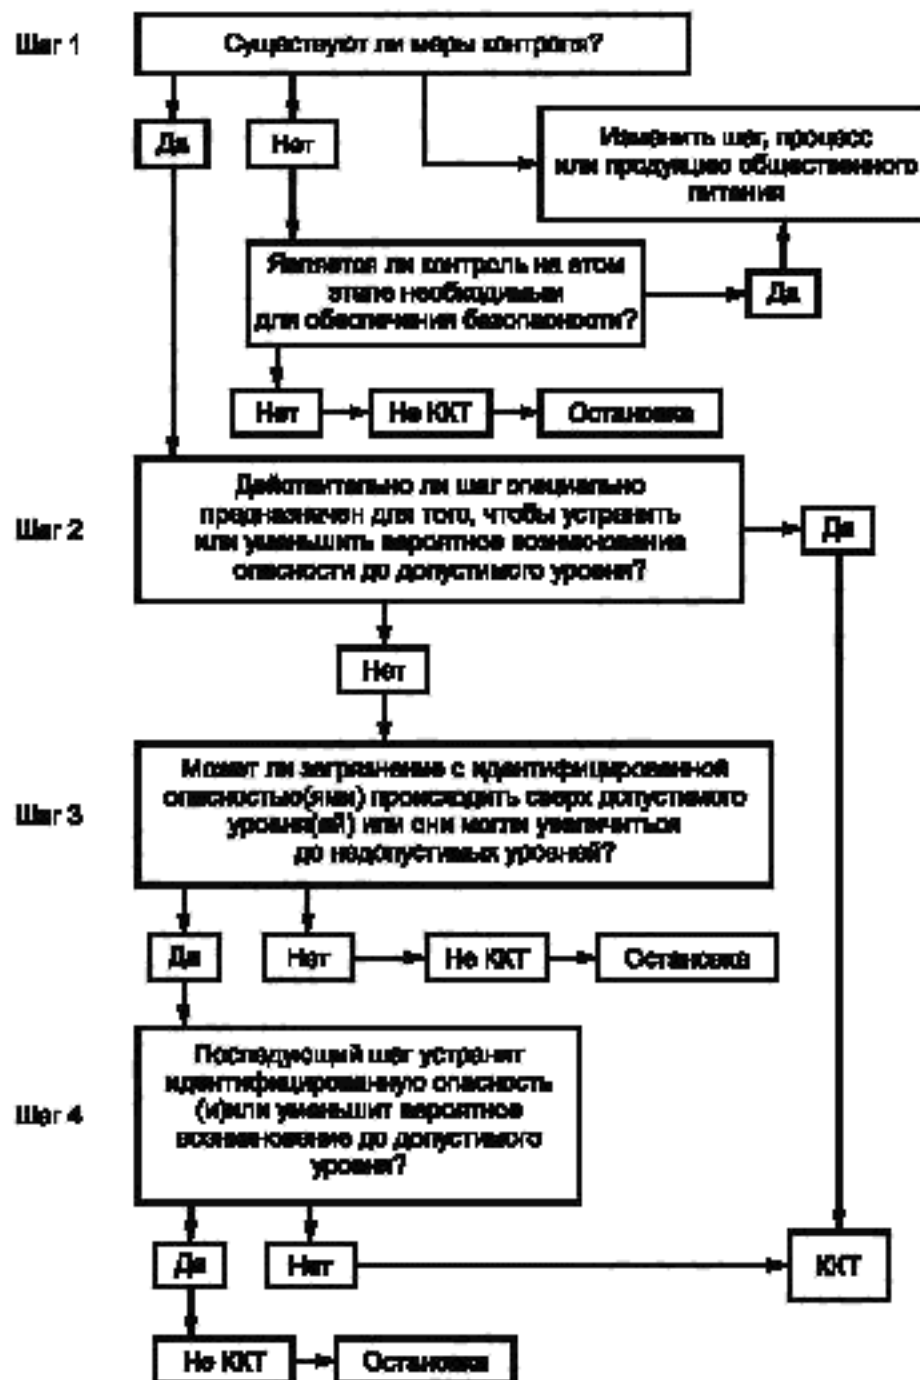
Шаг 1

Существуют ли меры контроля?

Да

Нет

Изменить шаг, процесс или продукцию общественного питания

Является ли контроль на этом этапе необходимым для обеспечения безопасности?

Да

Нет

Не ККТ

Остановка

Шаг 2

Действительно ли шаг специально предназначен для того, чтобы устранить или уменьшить вероятное возникновение опасности до допустимого уровня?

Да

Нет

Шаг 3

Может ли загрязнение с идентифицированной опасностью(ями) происходить сверх допустимого уровня(ей) или они могли увеличиться до недопустимых уровней?

Да

Нет

Не ККТ

Остановка

Шаг 4

Последующий шаг устранит идентифицированную опасность (и)или уменьшит вероятное возникновение до допустимого уровня?

Да

Нет

ККТ

Не ККТ

Остановка